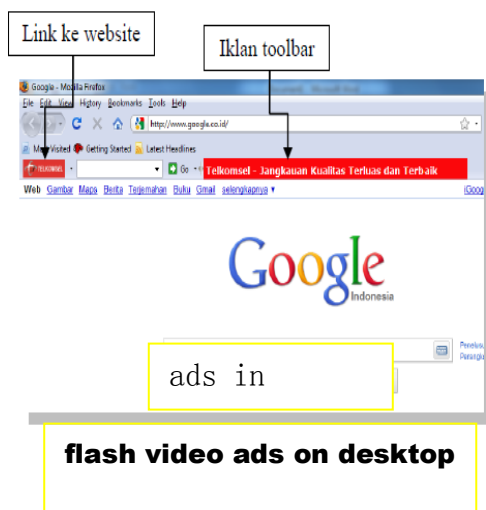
Link ke website

Iklan toolbar

Google - Mozilla Firefox

File Edit View History Bookmarks Tools Help

http://www.google.co.id/

Most Visited Getting Started Latest Headlines

TELKOMSEL

Go

Telkomsel - Jangkauan Kualitas Terluas dan Terbaik

Web Gambar Maps Berita Terjemahan Buku Gmail selengkapnya ▾

iGoog

Google

Indonesia

Penelusu
Perangk

ads in

flash video ads on desktop